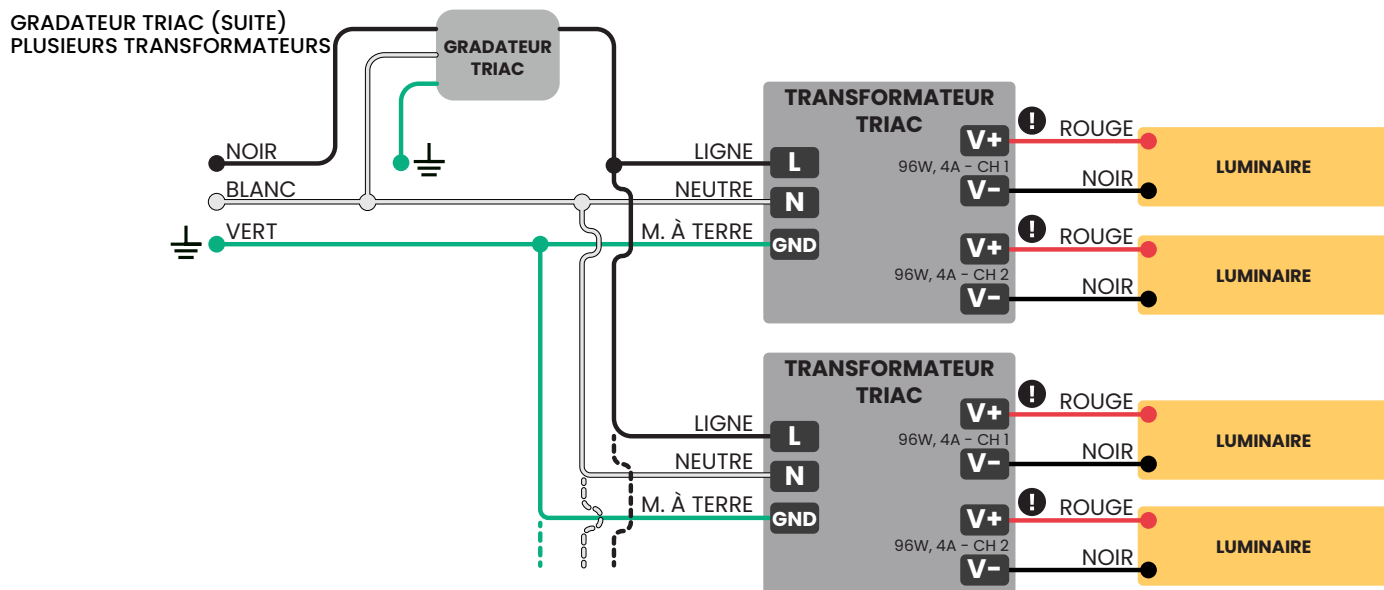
GRADATEUR TRIAC (SUITE)
PLUSIEURS TRANSFORMATEURS

GRADATEUR TRIAC

NOIR
BLANC
VERT

LIGNE
NEUTRE
M. À TERRE

TRANSFORMATEUR TRIAC

L
N
GND

V+
ROUGE
96W, 4A - CH 1
V-
NOIR
LUMINAIRE

V+
ROUGE
96W, 4A - CH 2
V-
NOIR
LUMINAIRE

LIGNE
NEUTRE
M. À TERRE

TRANSFORMATEUR TRIAC

L
N
GND

V+
ROUGE
96W, 4A - CH 1
V-
NOIR
LUMINAIRE

V+
ROUGE
96W, 4A - CH 2
V-
NOIR
LUMINAIRE